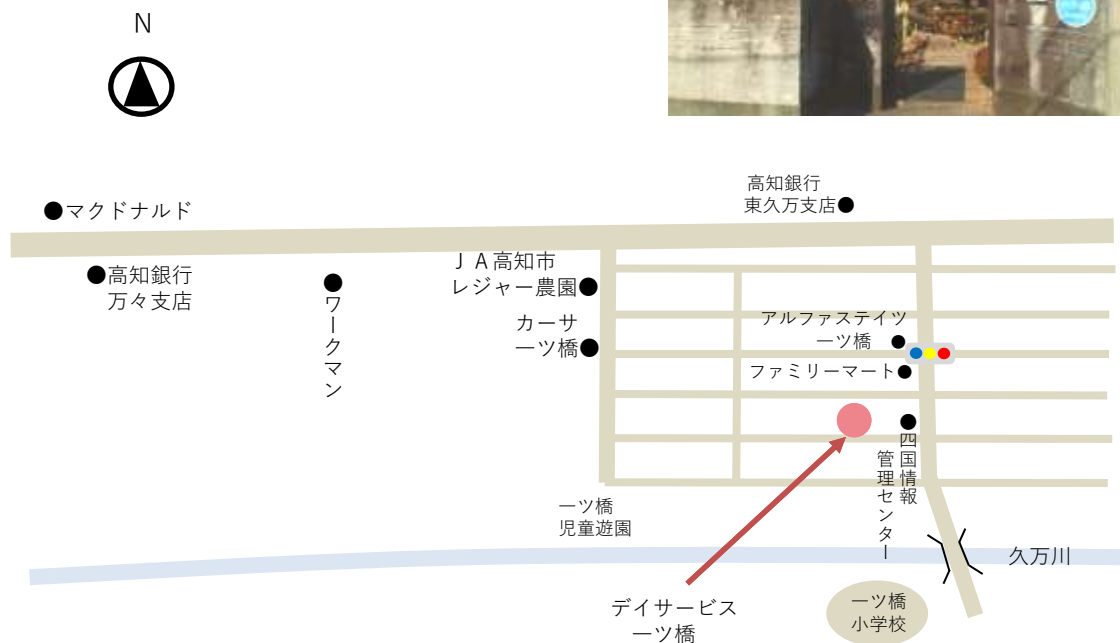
N

●マクドナルド

●高知銀行
万々支店

●
ワークマン

ＪＡ高知市
レジャー農園●

カーサ
一ツ橋●

高知銀行
東久万支店●

アルファステイツ
一ツ橋 ●

ファミリーマート●

●
四国情報管理センター

一ツ橋
児童遊園

久万川

デイサービス
一ツ橋

一ツ橋
小学校